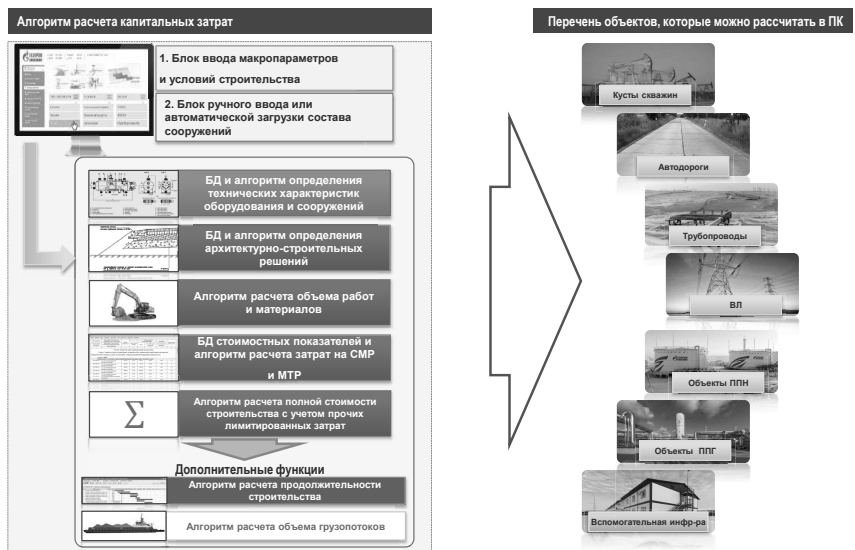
Алгоритм расчета капитальных затрат

1. Блок ввода макропараметров и условий строительства

2. Блок ручного ввода или автоматической загрузки состава сооружений

БД и алгоритм определения технических характеристик оборудования и сооружений

БД и алгоритм определения архитектурно-строительных решений

Алгоритм расчета объема работ и материалов

БД стоимостных показателей и алгоритм расчета затрат на СМР и МТР

$\sum$

Алгоритм расчета полной стоимости строительства с учетом прочих лимитированных затрат

Дополнительные функции

Алгоритм расчета продолжительности строительства

Алгоритм расчета объема грузопотоков

Перечень объектов, которые можно рассчитать в ПК

Кусты скважин

Автодороги

Трубопроводы

ВЛ

Объекты ППН

Объекты ППГ

Вспомогательная инфр-ра